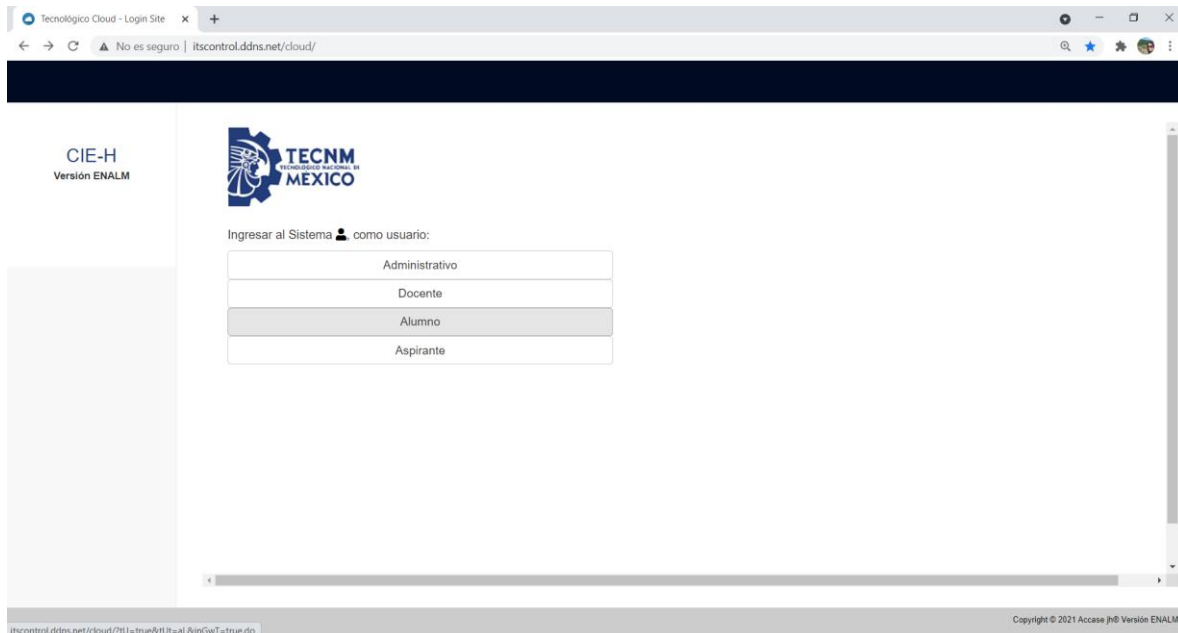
Tecnológico Cloud - Login Site ×

No es seguro | itscontrol.ddns.net/cloud/

CIE-H
Versión ENALM

TECNM
TECNOLÓGICO NACIONAL DE
MÉXICO

Ingresar al Sistema, como usuario:

Administrativo

Docente

Alumno

Aspirante

itscontrol.ddns.net/cloud/?tU=true&tUt=al&inGwT=true.do

Copyright © 2021 Accase jh® Versión ENALM